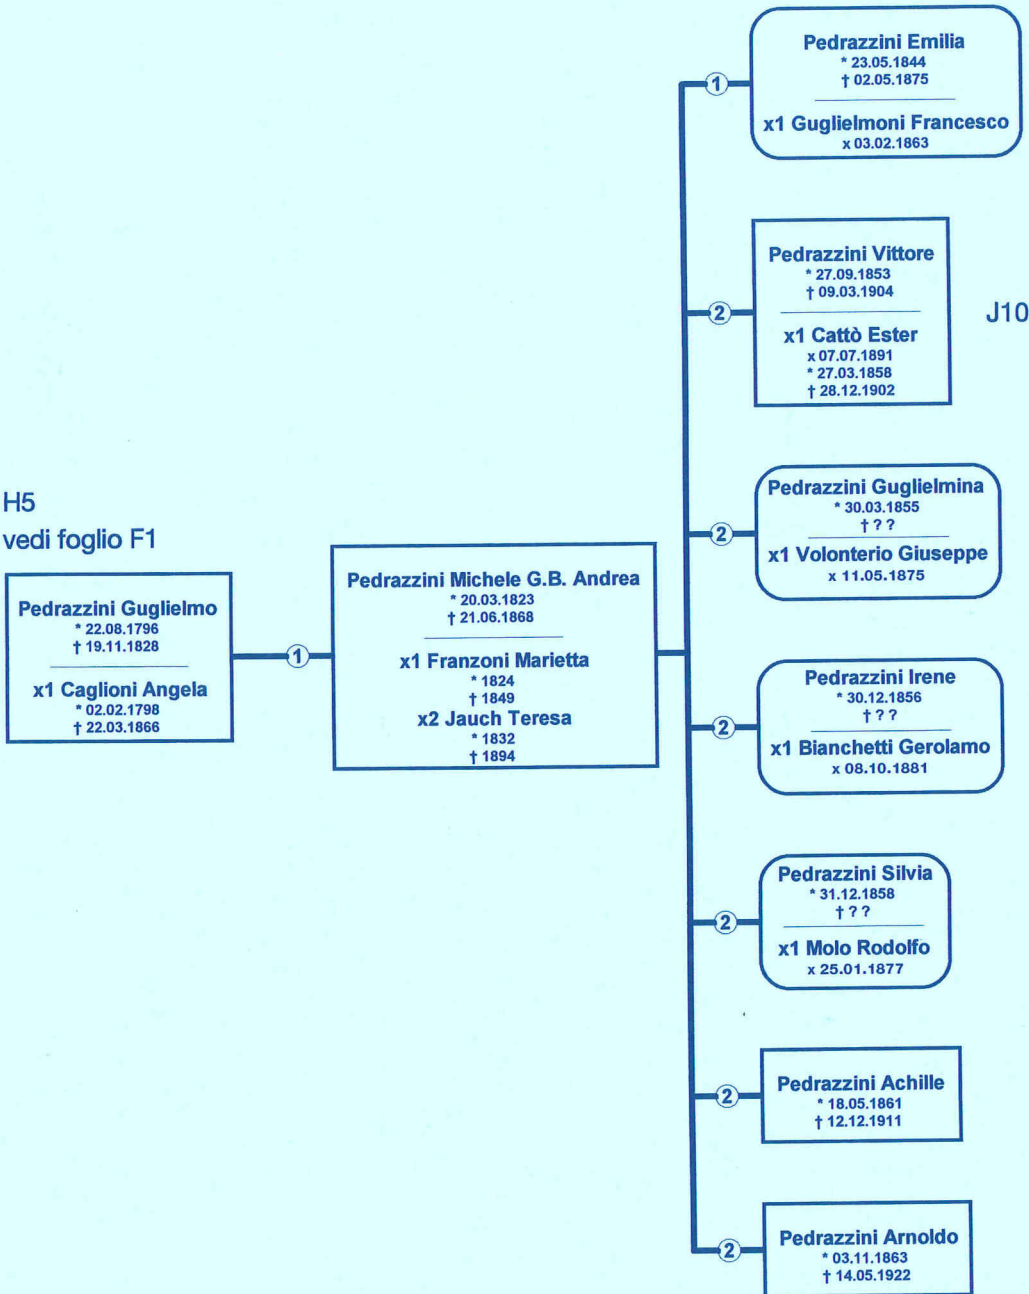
H5
vedi foglio F1

Pedrazzini Guglielmo
* 22.08.1796
† 19.11.1828
x1 Caglioni Angela
* 02.02.1798
† 22.03.1866

1

Pedrazzini Michele G.B. Andrea
* 20.03.1823
† 21.06.1868
x1 Franzoni Marietta
* 1824
† 1849
x2 Jauch Teresa
* 1832
† 1894

1
Pedrazzini Emilia
* 23.05.1844
† 02.05.1875
x1 Guglielmoni Francesco
x 03.02.1863

2
Pedrazzini Vittore
* 27.09.1853
† 09.03.1904
x1 Cattò Ester
x 07.07.1891
* 27.03.1858
† 28.12.1902

J10

2
Pedrazzini Guglielmina
* 30.03.1855
† ? ?
x1 Volonterio Giuseppe
x 11.05.1875

2
Pedrazzini Irene
* 30.12.1856
† ? ?
x1 Bianchetti Gerolamo
x 08.10.1881

2
Pedrazzini Silvia
* 31.12.1858
† ? ?
x1 Molo Rodolfo
x 25.01.1877

2
Pedrazzini Achille
* 18.05.1861
† 12.12.1911

2
Pedrazzini Arnoldo
* 03.11.1863
† 14.05.1922